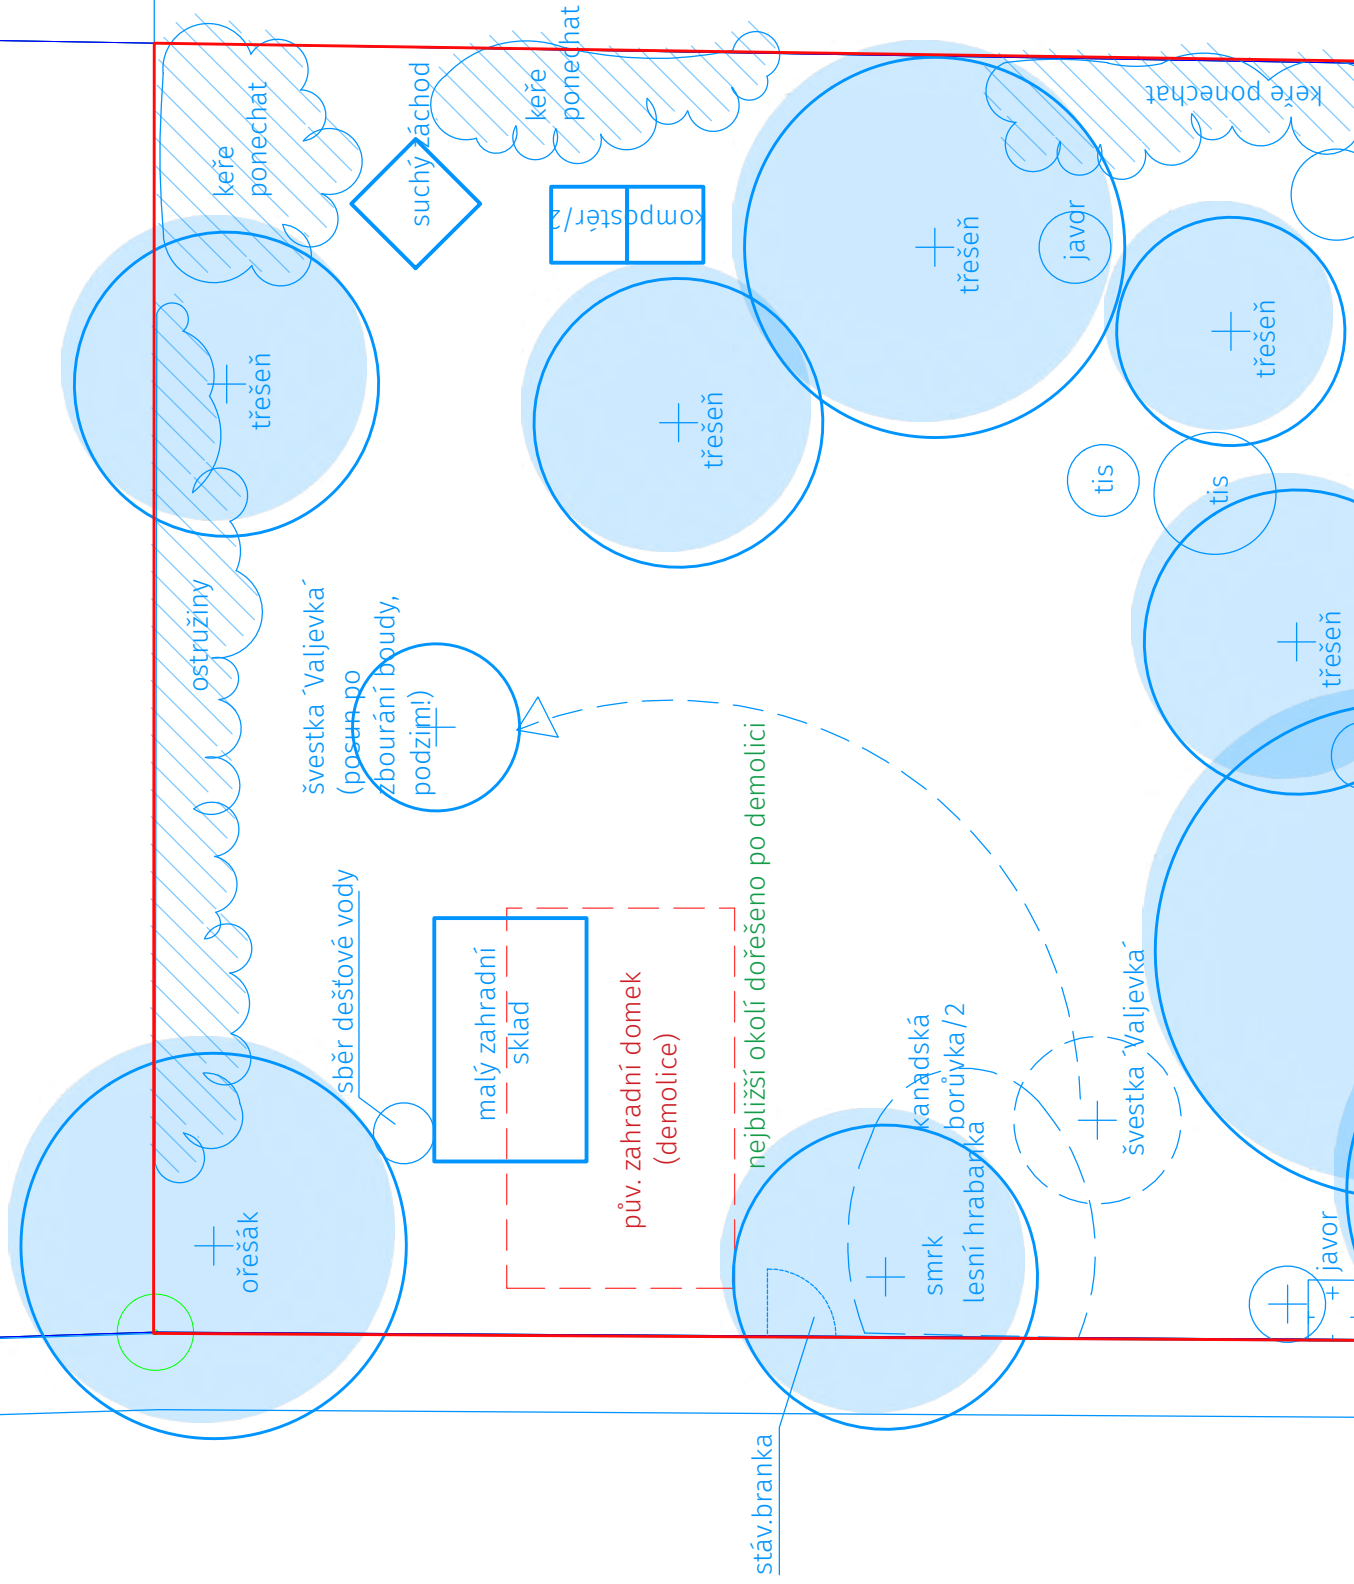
keře ponechat

suchý záchod

keře ponechat

keře ponechat

kompostér/2

třešeň

javor

třešeň

třešeň

třešeň

tis

tis

třešeň

ostružiny

švestka 'Valjevka' (posun po zbourání boudy, podzim!)

nejbližší okolí dořešeno po demolici

sběr dešťové vody

malý zahradní sklad

pův. zahradní domek (demolice)

kanadská borůvka/2

švestka 'Valjevka'

ořešák

smrk lesní hrabanka

javor

stáv.branka